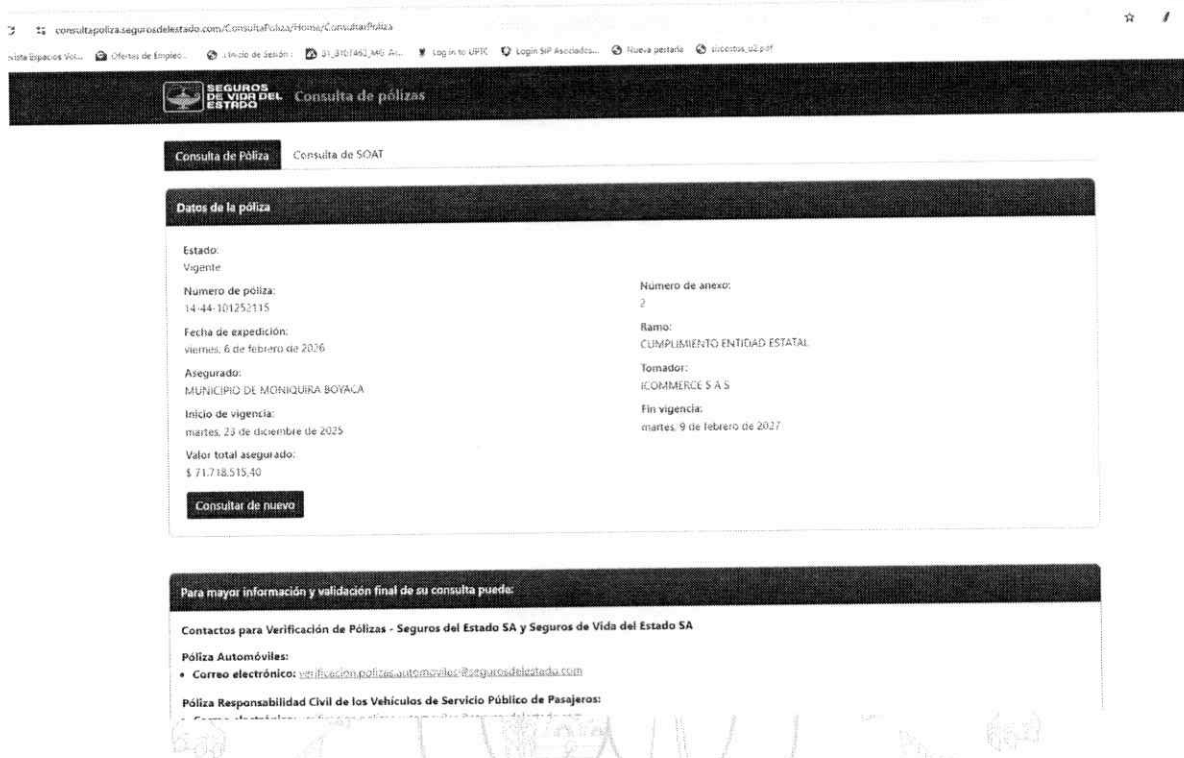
consultapoliza.segurosdelestado.com/ConsultaPoliza/Home/ConsultarPoliza

Vista Espacios Vol... Ofertas de Empleo... Inicio de Sesión : 31_3107463_M6 Ac... Log in to UPTC Login SIP Asociados... Nueva pestaña siicestos_o2.pdf

SEGUROS DE VIDA DEL ESTADO Consulta de pólizas

Consulta de Póliza Consulta de SOAT

Datos de la póliza

Estado:
Vigente

Numero de póliza:
14-44-101252115

Fecha de expedición:
viernes, 6 de febrero de 2026

Asegurado:
MUNICIPIO DE MONIQUIRA BOYACA

Inicio de vigencia:
martes, 23 de diciembre de 2025

Valor total asegurado:
$ 71.718.515,40

Consultar de nuevo

Numero de anexo:
2

Ramo:
CUMPLIMIENTO ENTIDAD ESTATAL

Tomador:
ICOMMERCE S A S

Fin vigencia:
martes, 9 de febrero de 2027

Para mayor información y validación final de su consulta puede:

Contactos para Verificación de Pólizas - Seguros del Estado SA y Seguros de Vida del Estado SA

Póliza Automóviles:
• Correo electrónico: verificacion.polizas.automoviles@segurosdelestado.com

Póliza Responsabilidad Civil de los Vehículos de Servicio Público de Pasajeros:
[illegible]